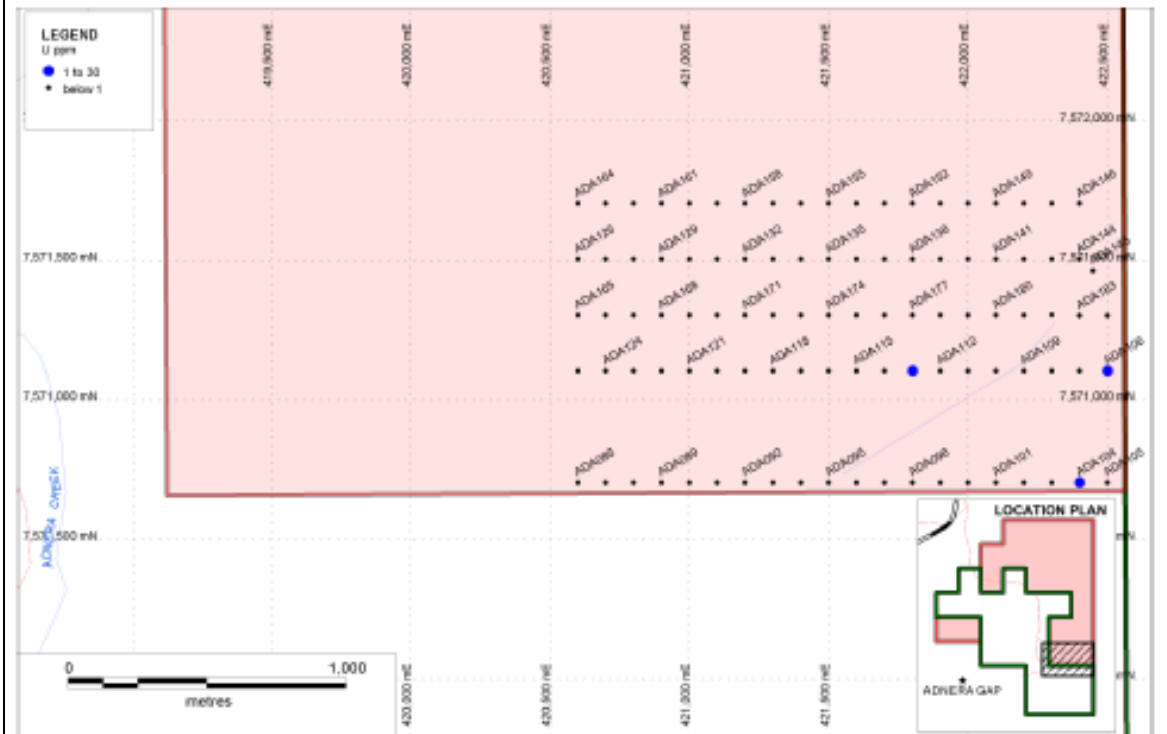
LEGEND
U ppm
1 to 30
below 1

419,500 mE
420,000 mE
420,500 mE
421,000 mE
421,500 mE
422,000 mE
422,500 mE

7,572,000 mN

ADA164 ADA161 ADA158 ADA155 ADA152 ADA149 ADA146

7,571,500 mN

ADA126 ADA129 ADA132 ADA135 ADA138 ADA141 ADA144 ADA143

7,571,500 mN

ADA165 ADA168 ADA171 ADA174 ADA177 ADA180 ADA183

ADA124 ADA121 ADA118 ADA115 ADA112 ADA109 ADA106

7,571,000 mN
7,571,000 mN

ADA086 ADA089 ADA092 ADA095 ADA098 ADA101 ADA104 ADA105

ADNERA CREEK

7,570,500 mN

LOCATION PLAN

mN

ADNERA GAP

0 1,000
metres

420,000 mE
420,500 mE
421,000 mE
421,500 mE